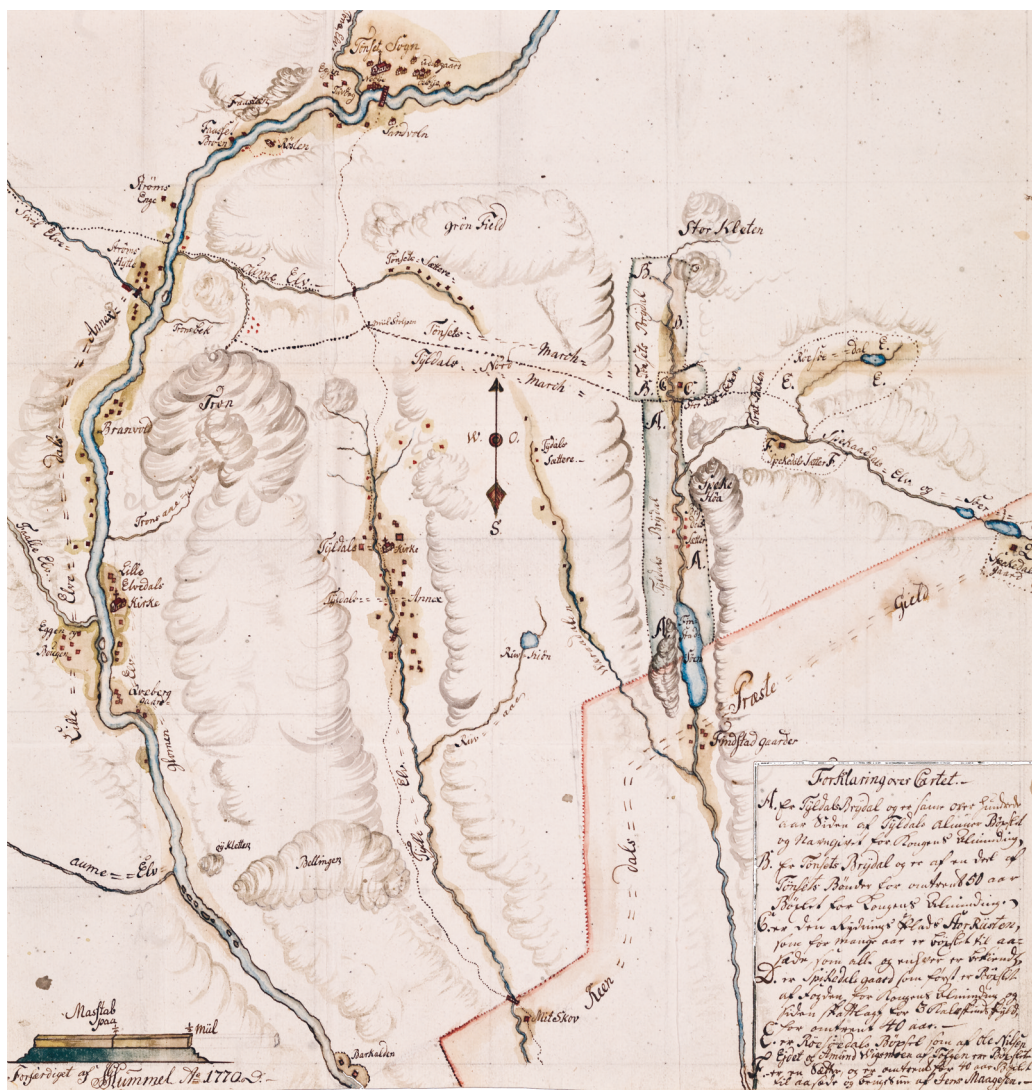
Tønset Sogn
Fiskeløs
Fiskegl Broen
Soiløen
Sandvolen
Ströms Enge
Grön Field
Stor Kleten
Ström Elv
Strøms Hütte
Aumme Elv
Tønsets Sætere
Annex
Tønsetes
Tønsets March
Tydals March
Nord
Frön
Branvold
W.
O.
S.
Tydals Sætere
Tydals Kirke
Annex
Tydals
Lille Elvedals Kirke
Lille Elv
Elv
Dal
Eggen
Draeberg
Glommen
Kiølen
Praeste
Gield
Fmostad gaarder
Bellingen
Aume Elv
Elv
dals
Reen
Skov
Masstab
Mül
Barkalden
Forfærdiget af Hummel Ao 1770.
A.
B.
C.
D.
E.
F.
Forklaring over Cartet.
A. Er Tydals Brydal og er som over Pinderne aar siden af Tydals Almuen Bøsed og Næringsted for Kongens Almindings
B. Er Tønsets Brydal og er af en Del af Tønsets Bønder for omtrent 60 aar Bøsted for Kongens Almindings.
C. Er den afgiødte Plads Storkleten, som for mange aar er Brøstet til aarsten som alle og nu er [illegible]
D. Er Spikedals gaard som först er Brøstet af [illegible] for Kongens Almindings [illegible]
E. Er Rørsfeldals Bøsted som af Ole Nilsen Gield af Amund Wigmoen af Søsen er Bøsted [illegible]